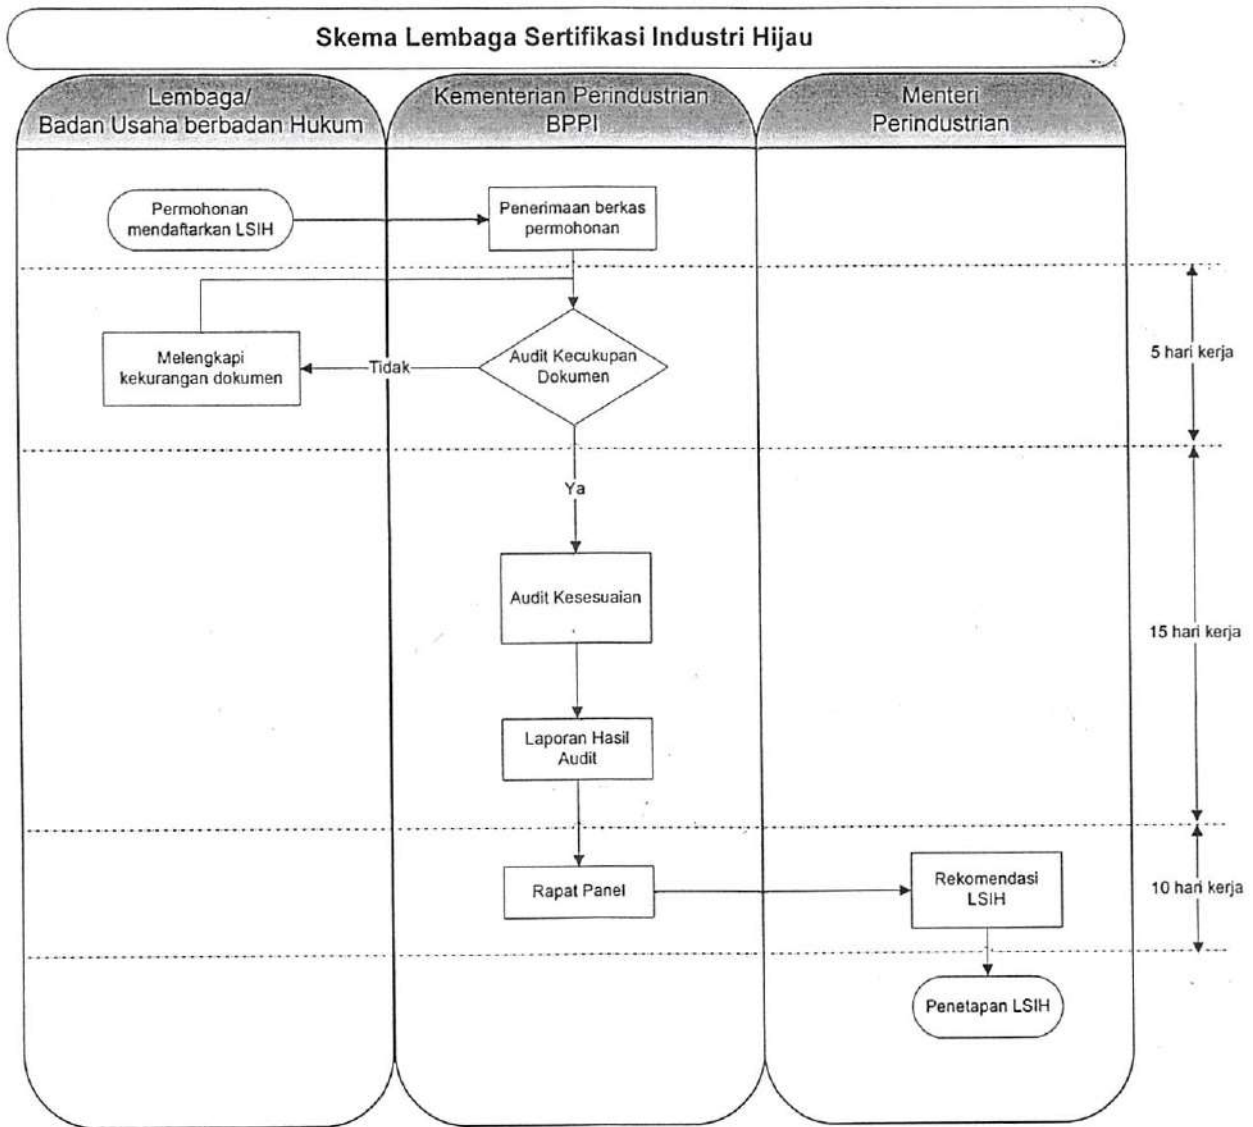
Skema Lembaga Sertifikasi Industri Hijau

Lembaga/ Badan Usaha berbadan Hukum

Kementerian Perindustrian BPPI

Menteri Perindustrian

Permohonan mendaftarkan LSIH

Penerimaan berkas permohonan

Melengkapi kekurangan dokumen

Tidak

Audit Kecukupan Dokumen

5 hari kerja

Ya

Audit Kesesuaian

15 hari kerja

Laporan Hasil Audit

Rapat Panel

Rekomendasi LSIH

10 hari kerja

Penetapan LSIH